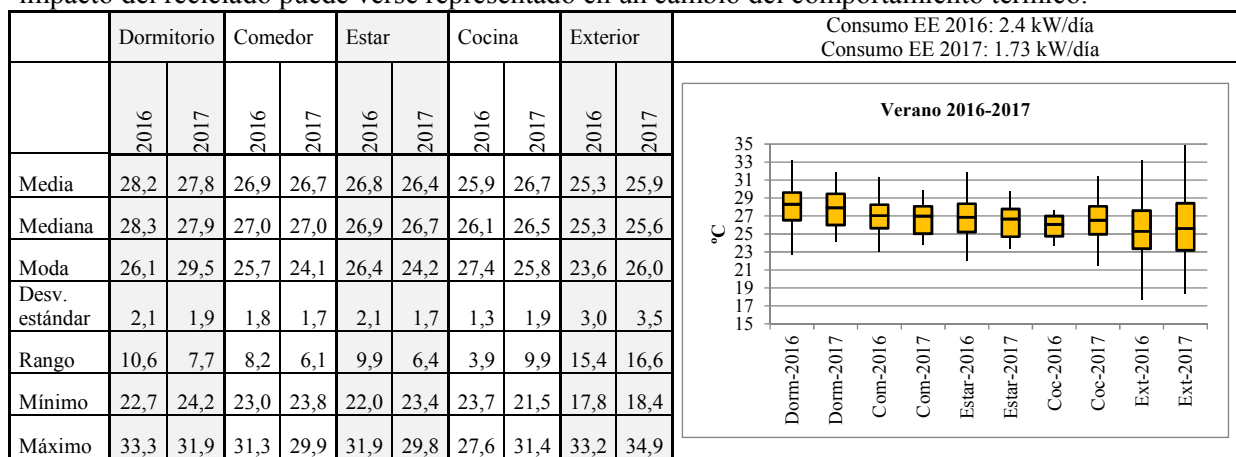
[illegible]

| | Dormitorio | | Comedor | | Estar | | Cocina | | Exterior | |
|---|---|---|---|---|---|---|---|---|---|---|
| | 2016 | 2017 | 2016 | 2017 | 2016 | 2017 | 2016 | 2017 | 2016 | 2017 |
| Media | 28,2 | 27,8 | 26,9 | 26,7 | 26,8 | 26,4 | 25,9 | 26,7 | 25,3 | 25,9 |
| Mediana | 28,3 | 27,9 | 27,0 | 27,0 | 26,9 | 26,7 | 26,1 | 26,5 | 25,3 | 25,6 |
| Moda | 26,1 | 29,5 | 25,7 | 24,1 | 26,4 | 24,2 | 27,4 | 25,8 | 23,6 | 26,0 |
| Desv. estándar | 2,1 | 1,9 | 1,8 | 1,7 | 2,1 | 1,7 | 1,3 | 1,9 | 3,0 | 3,5 |
| Rango | 10,6 | 7,7 | 8,2 | 6,1 | 9,9 | 6,4 | 3,9 | 9,9 | 15,4 | 16,6 |
| Mínimo | 22,7 | 24,2 | 23,0 | 23,8 | 22,0 | 23,4 | 23,7 | 21,5 | 17,8 | 18,4 |
| Máximo | 33,3 | 31,9 | 31,3 | 29,9 | 31,9 | 29,8 | 27,6 | 31,4 | 33,2 | 34,9 |

Consumo EE 2016: 2.4 kW/día
Consumo EE 2017: 1.73 kW/día

Verano 2016-2017

°C
35
33
31
29
27
25
23
21
19
17
15

Dorm-2016 Dorm-2017 Com-2016 Com-2017 Estar-2016 Estar-2017 Coc-2016 Coc-2017 Ext-2016 Ext-2017